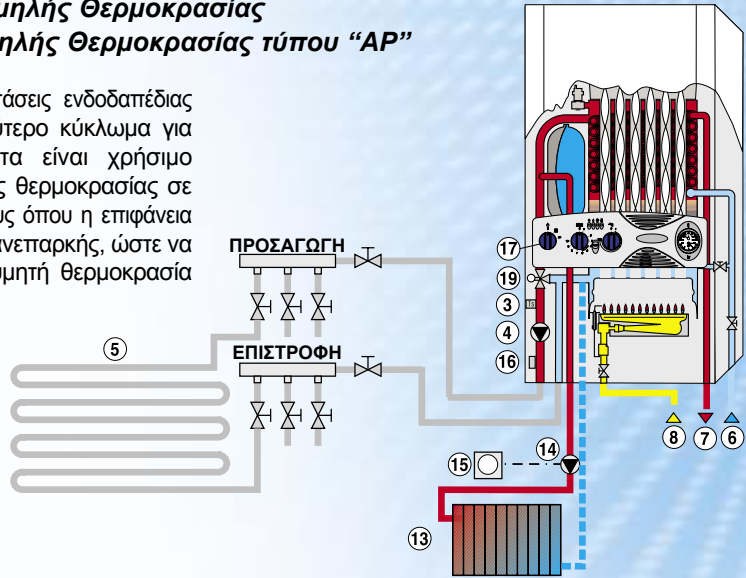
ηλής Θερμοκρασίας
ηλής Θερμοκρασίας τύπου “AP”

τάσεις ενδοδαπέδιας
υτερο κύκλωμα για
ντα είναι χρήσιμο
ς θερμοκρασίας σε
υς όπου η επιφάνεια
ανεπαρκής, ώστε να
ρμητή θερμοκρασία

ΠΡΟΣΑΓΩΓΗ

ΕΠΙΣΤΡΟΦΗ

5

17

19

3

4

16

14

15

13

8

7

6